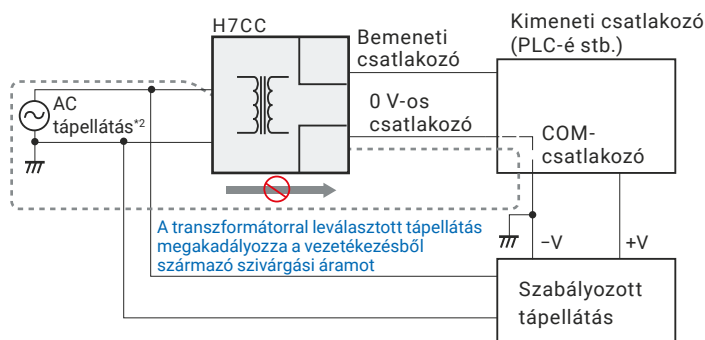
H7CC

Bemeneti csatlakozó

Kimeneti csatlakozó (PLC-é stb.)

AC tápellátás*2

0 V-os csatlakozó

COM-csatlakozó

A transzformátorral leválasztott tápellátás megakadályozza a vezetékezésből származó szivárgási áramot

−V

+V

Szabályozott tápellátás